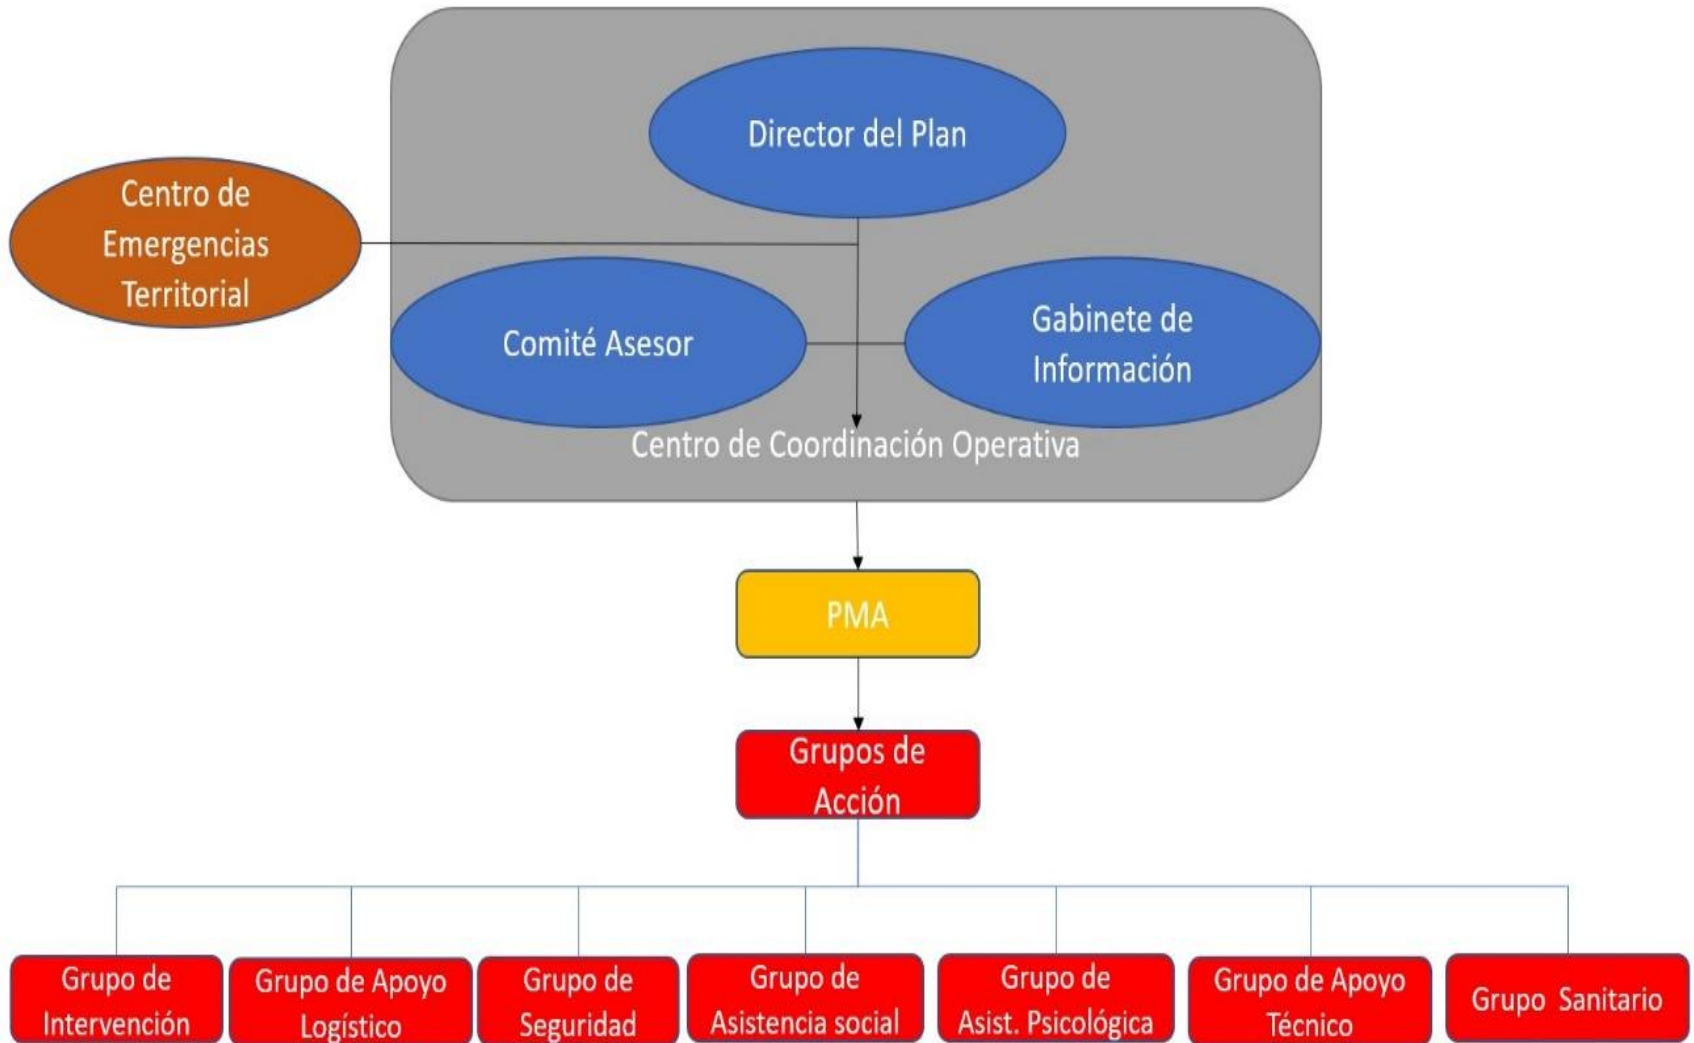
Centro de Emergencias Territorial

Director del Plan

Comité Asesor

Gabinete de Información

Centro de Coordinación Operativa

PMA

Grupos de Acción

Grupo de Intervención

Grupo de Apoyo Logístico

Grupo de Seguridad

Grupo de Asistencia social

Grupo de Asist. Psicológica

Grupo de Apoyo Técnico

Grupo Sanitario